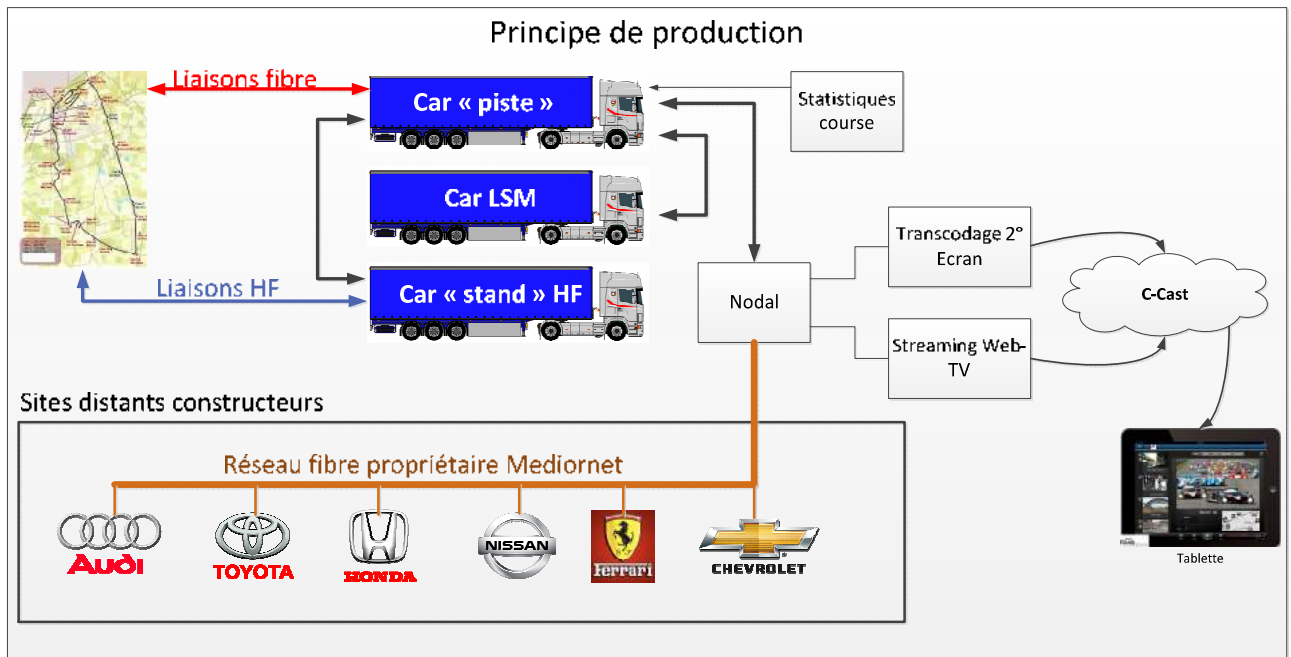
Principe de production

Liaisons fibre

Car « piste »

Statistiques course

Car LSM

Transcodage 2° Ecran

C-Cast

Liaisons HF

Car « stand » HF

Nodal

Streaming Web-TV

Sites distants constructeurs

Réseau fibre propriétaire Mediornet

AUDI

TOYOTA

HONDA

NISSAN

Ferrari

CHEVROLET

Tablette